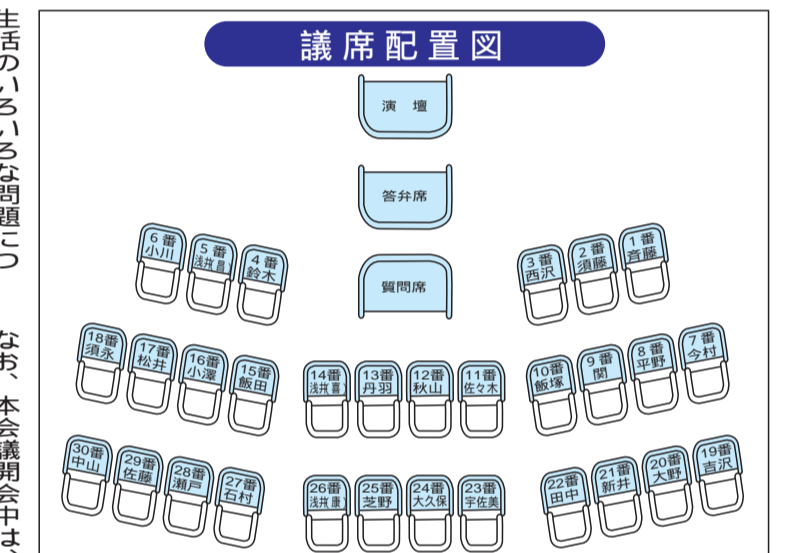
生活のいろいろな問題につ

なお、本会議開会中よ

議席配置図

演壇

答弁席

質問席

6番 小川
5番 浅井昌
4番 鈴木
3番 西沢
2番 須藤
1番 斉藤

18番 須永
17番 松井
16番 小澤
15番 飯田
14番 浅井喜
13番 丹羽
12番 秋山
11番 佐々木
10番 飯塚
9番 関
8番 平野
7番 今村

30番 中山
29番 佐藤
28番 瀬戸
27番 石村
26番 浅井康
25番 芝野
24番 大久保
23番 宇佐美
22番 田中
21番 新井
20番 大野
19番 吉沢